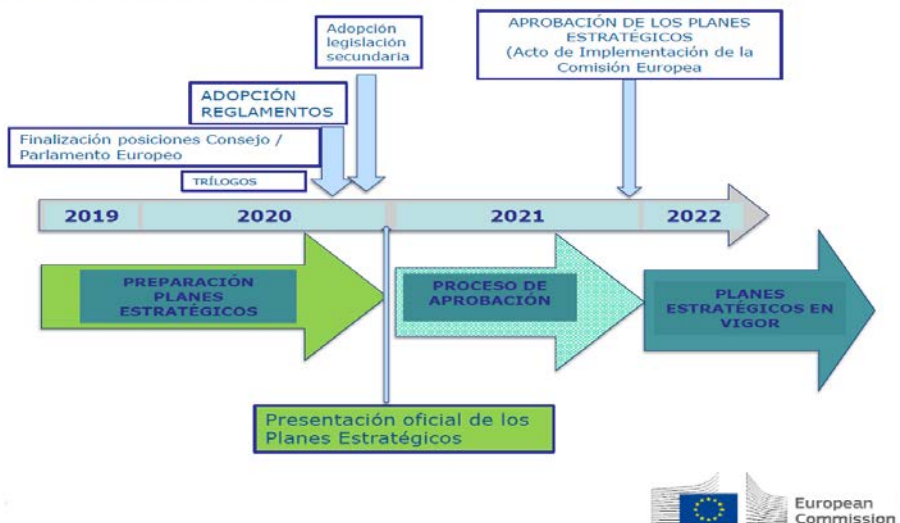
Adopción legislación secundaria

APROBACIÓN DE LOS PLANES ESTRATÉGICOS (Acto de Implementación de la Comisión Europea

ADOPCIÓN REGLAMENTOS

Finalización posiciones Consejo / Parlamento Europeo

TRÍLOGOS

2019

2020

2021

2022

PREPARACIÓN PLANES ESTRATÉGICOS

PROCESO DE APROBACIÓN

PLANES ESTRATÉGICOS EN VIGOR

Presentación oficial de los Planes Estratégicos

European Commission